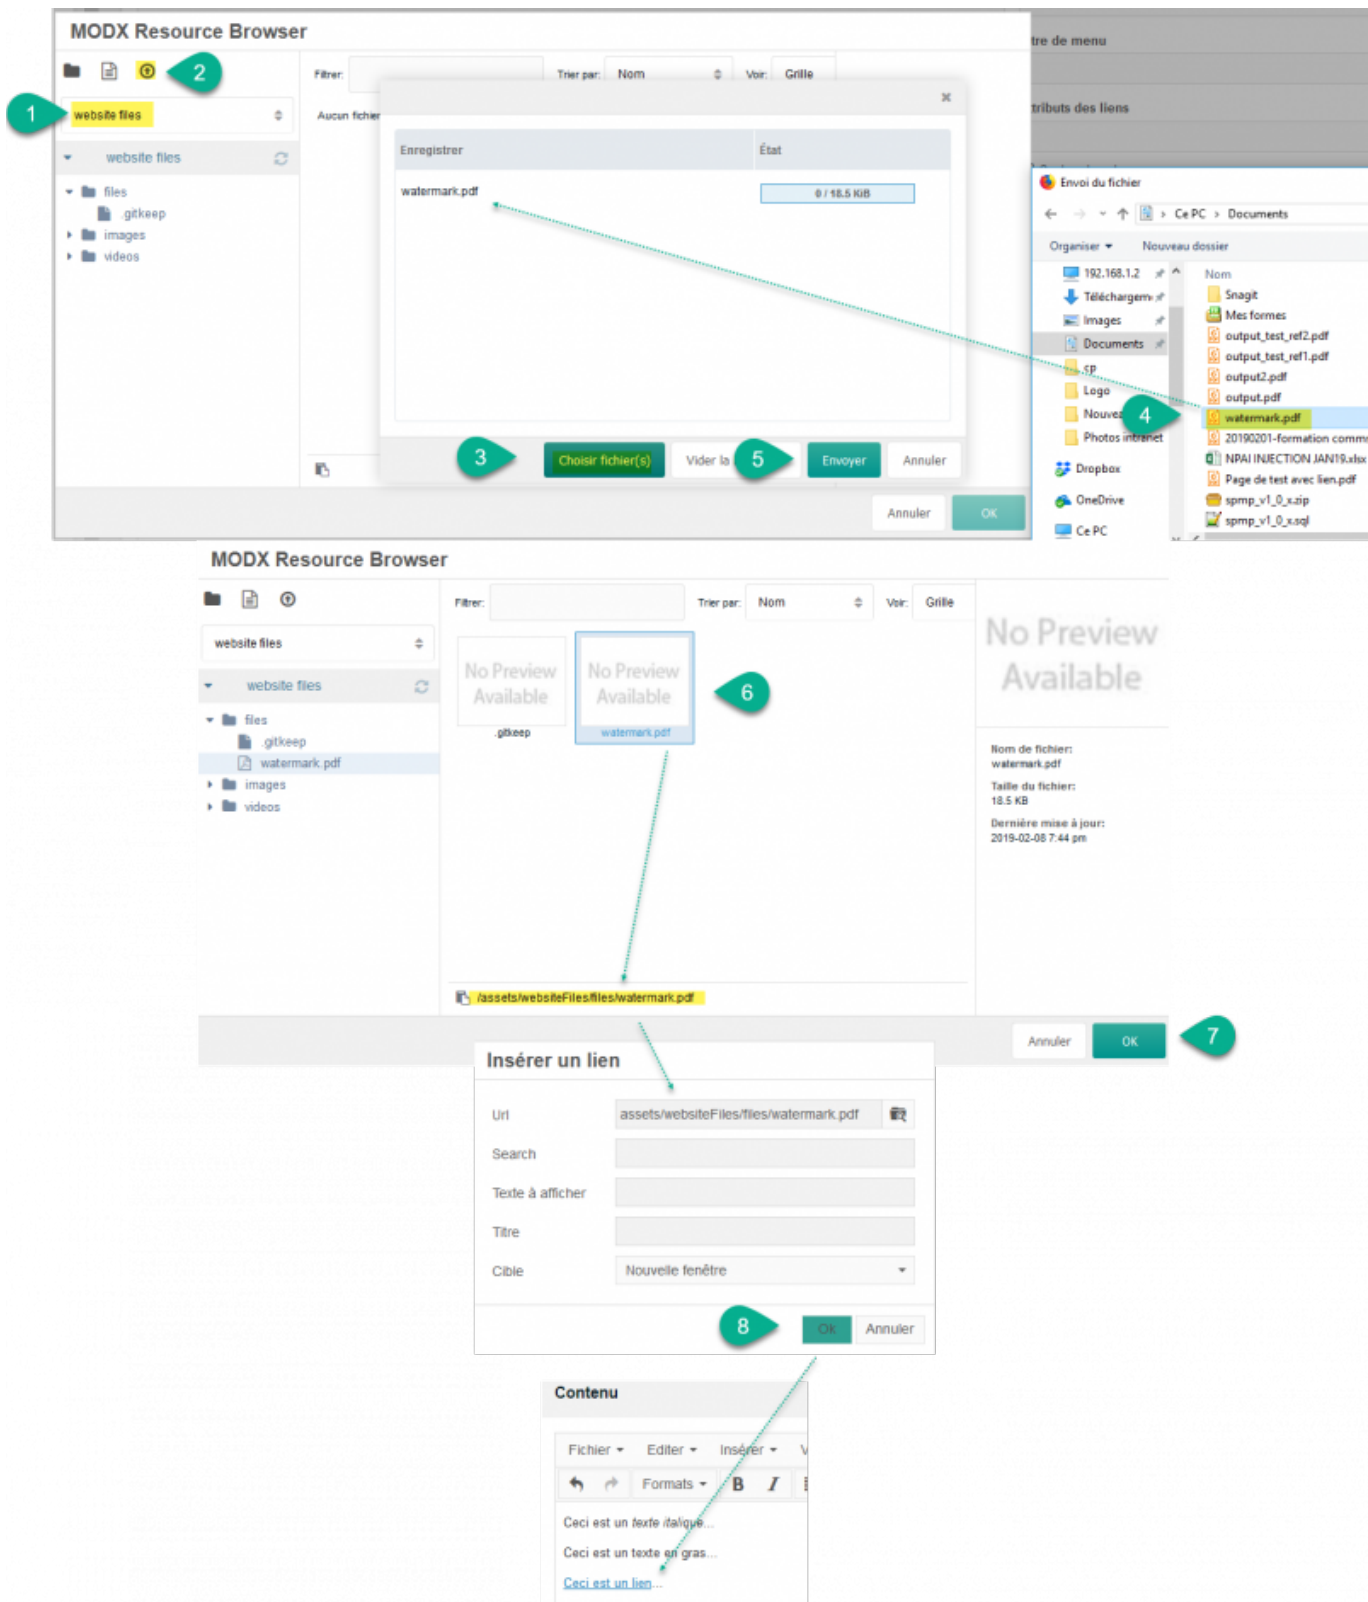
MODX Resource Browser

2

1

website files

website files

files

.gitkeep

images

videos

Filtrer:

Trier par: Nom

Voir: Grille

Aucun fichier

tre de menu

tributs des liens

×

Enregistrer

État

watermark.pdf

0 / 18.5 KiB

3

Choisir fichier(s)

Vider la

5

Envoyer

Annuler

Annuler

OK

Envoi du fichier

Ce PC › Documents

Organiser ▾ Nouveau dossier

192.168.1.2

Téléchargem

Images

Documents

sp

Logo

Nouve

Photos intranet

Dropbox

OneDrive

Ce PC

Nom

Snagit

Mes formes

output_test_ref2.pdf

output_test_ref1.pdf

output2.pdf

output.pdf

4

watermark.pdf

20190201-formation comm

NPAI INJECTION JAN19.xlsx

Page de test avec lien.pdf

spmp_v1_0_x.zip

spmp_v1_0_x.sql

MODX Resource Browser

website files

website files

files

.gitkeep

watermark.pdf

images

videos

Filtrer:

Trier par: Nom

Voir: Grille

No Preview Available

.gitkeep

No Preview Available

watermark.pdf

6

No Preview Available

Nom de fichier:
watermark.pdf

Taille du fichier:
18.5 KB

Dernière mise à jour:
2019-02-08 7:44 pm

/assets/websiteFiles/files/watermark.pdf

Annuler

OK

7

Insérer un lien

Url

assets/websiteFiles/files/watermark.pdf

Search

Texte à afficher

Titre

Cible

Nouvelle fenêtre

8

Ok

Annuler

Contenu

Fichier ▾ Editer ▾ Insérer ▾ V

Formats ▾ B I

Ceci est un texte italique...

Ceci est un texte en gras...

Ceci est un lien...